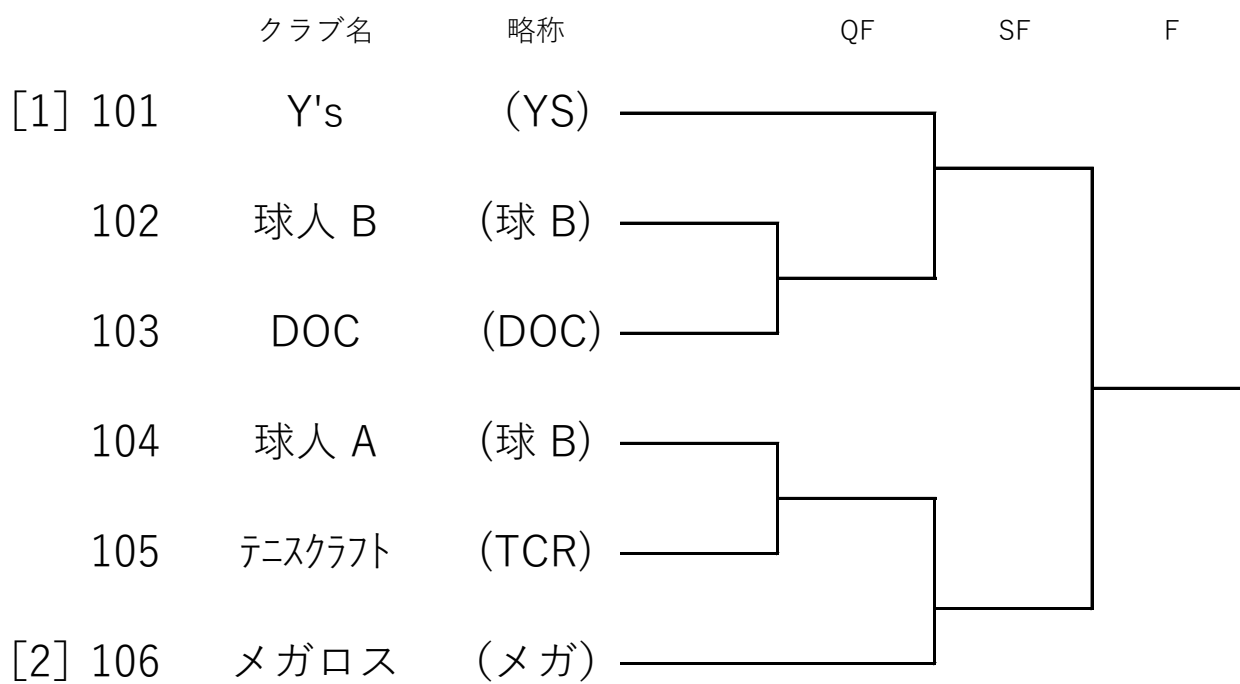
| | | クラブ名 | 略称 | QF | SF | F |
|---|---|---|---|---|---|---|
| [1] | 101 | Y's | (YS) | | | |
| | 102 | 球人 B | (球 B) | | | |
| | 103 | DOC | (DOC) | | | |
| | 104 | 球人 A | (球 B) | | | |
| | 105 | テニスクラフト | (TCR) | | | |
| [2] | 106 | メガロス | (メガ) | | | |